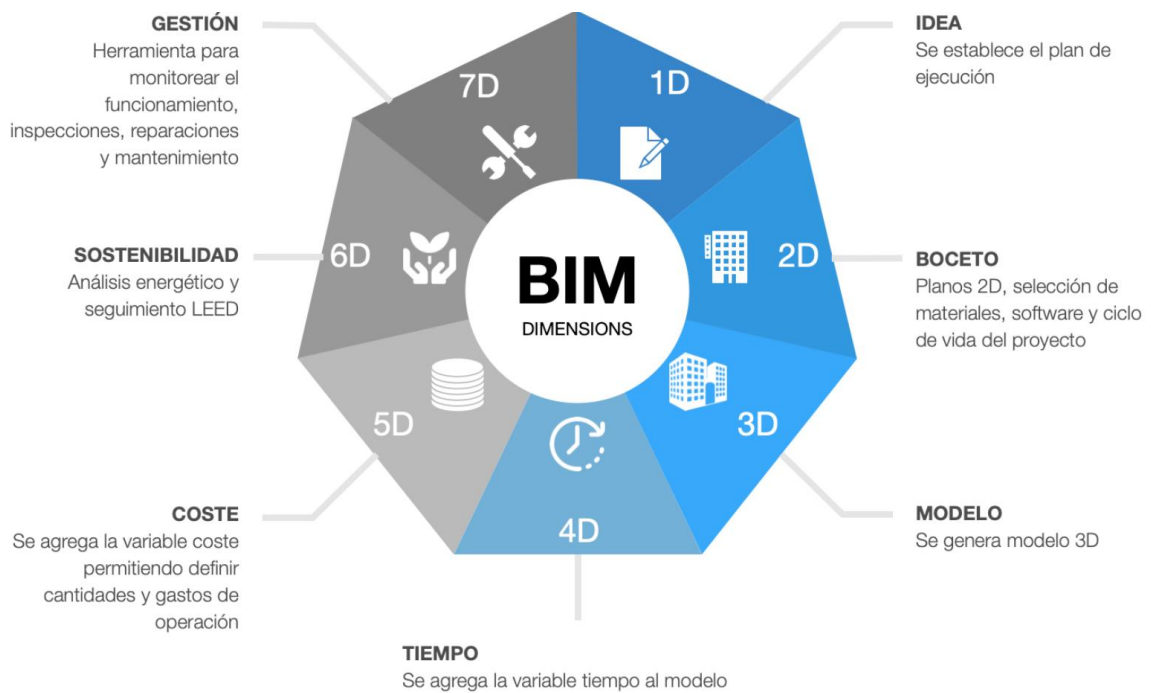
GESTIÓN
Herramienta para monitorear el funcionamiento, inspecciones, reparaciones y mantenimiento

7D

1D

IDEA
Se establece el plan de ejecución

SOSTENIBILIDAD
Análisis energético y seguimiento LEED

6D

BIM
DIMENSIONS

2D

BOCETO
Planos 2D, selección de materiales, software y ciclo de vida del proyecto

5D

3D

COSTE
Se agrega la variable coste permitiendo definir cantidades y gastos de operación

4D

MODELO
Se genera modelo 3D

TIEMPO
Se agrega la variable tiempo al modelo